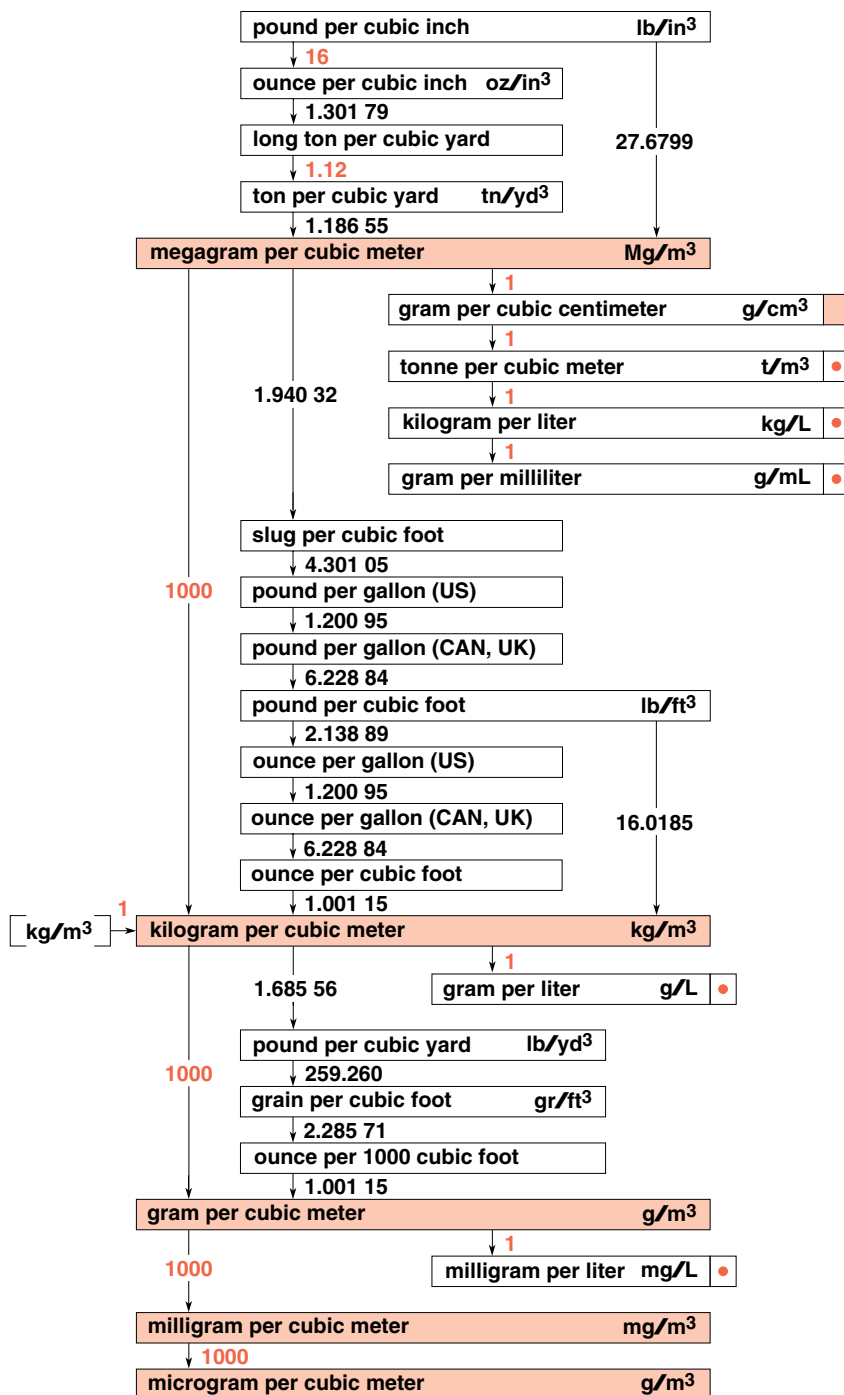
pound per cubic inch $lb/in^3$

16

ounce per cubic inch $oz/in^3$

1.301 79

long ton per cubic yard

1.12

ton per cubic yard $tn/yd^3$

1.186 55

27.6799

megagram per cubic meter $Mg/m^3$

1

gram per cubic centimeter $g/cm^3$

1

tonne per cubic meter $t/m^3$

1

kilogram per liter $kg/L$

1

gram per milliliter $g/mL$

1.940 32

slug per cubic foot

4.301 05

1000

pound per gallon (US)

1.200 95

pound per gallon (CAN, UK)

6.228 84

pound per cubic foot $lb/ft^3$

2.138 89

ounce per gallon (US)

1.200 95

ounce per gallon (CAN, UK)

16.0185

6.228 84

ounce per cubic foot

1.001 15

$kg/m^3$

1

kilogram per cubic meter $kg/m^3$

1

1.685 56

gram per liter $g/L$

pound per cubic yard $lb/yd^3$

1000

259.260

grain per cubic foot $gr/ft^3$

2.285 71

ounce per 1000 cubic foot

1.001 15

gram per cubic meter $g/m^3$

1

1000

milligram per liter $mg/L$

milligram per cubic meter $mg/m^3$

1000

microgram per cubic meter $g/m^3$